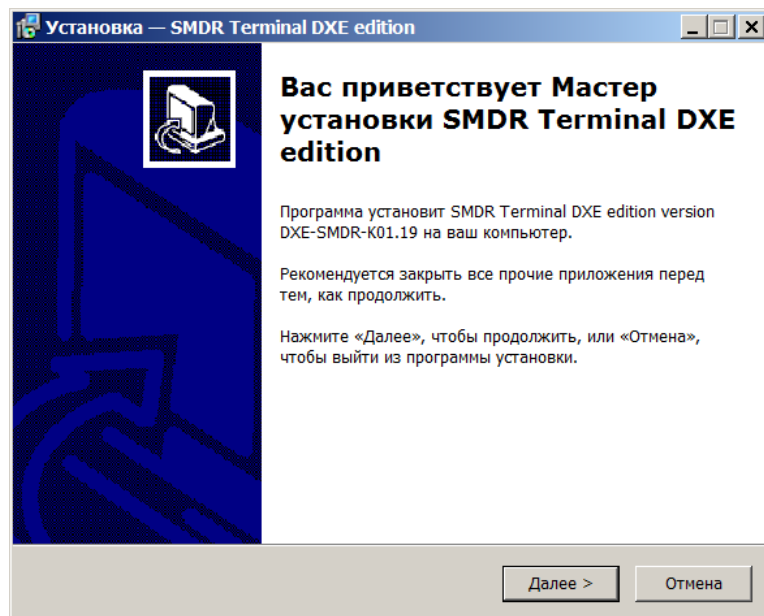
Установка — SMDR Terminal DXE edition

Вас приветствует Мастер установки SMDR Terminal DXE edition

Программа установит SMDR Terminal DXE edition version DXE-SMDR-K01.19 на ваш компьютер.

Рекомендуется закрыть все прочие приложения перед тем, как продолжить.

Нажмите «Далее», чтобы продолжить, или «Отмена», чтобы выйти из программы установки.

Далее >

Отмена